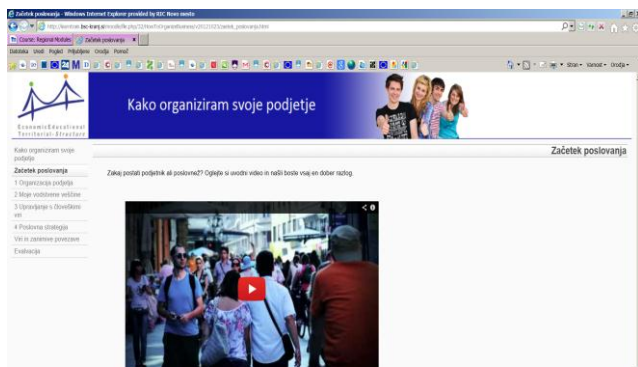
Začetek poslovanja - Windows Internet Explorer provided by RIC Novo mesto

http://eevision.bsc-kranj.si/moodle/file.php/32/NovStioOrganizilBusiness/v28/2/2023/zacetek_poslovanja.html

Course: Regional Modules | Začetek poslovanja

Datoteka Urejanje Pogled Priljubljene Orodja Pomoč

Stran▾ Varnost▾ Orodja▾

Economic Educational Territorial Structure

Kako organiziram svoje podjetje

Kako organiziram svoje podjetje

Začetek poslovanja

1 Organizacija podjetja

2 Moje vodstvene veščine

3 Upravljanje s človeškimi viri

4 Poslovna strategija

Viri in zanimive povezave

Evalvacija

Začetek poslovanja

Zakaj postati podjetnik ali poslovnež? Oglejte si uvodni video in našli boste vsaj en dober razlog.